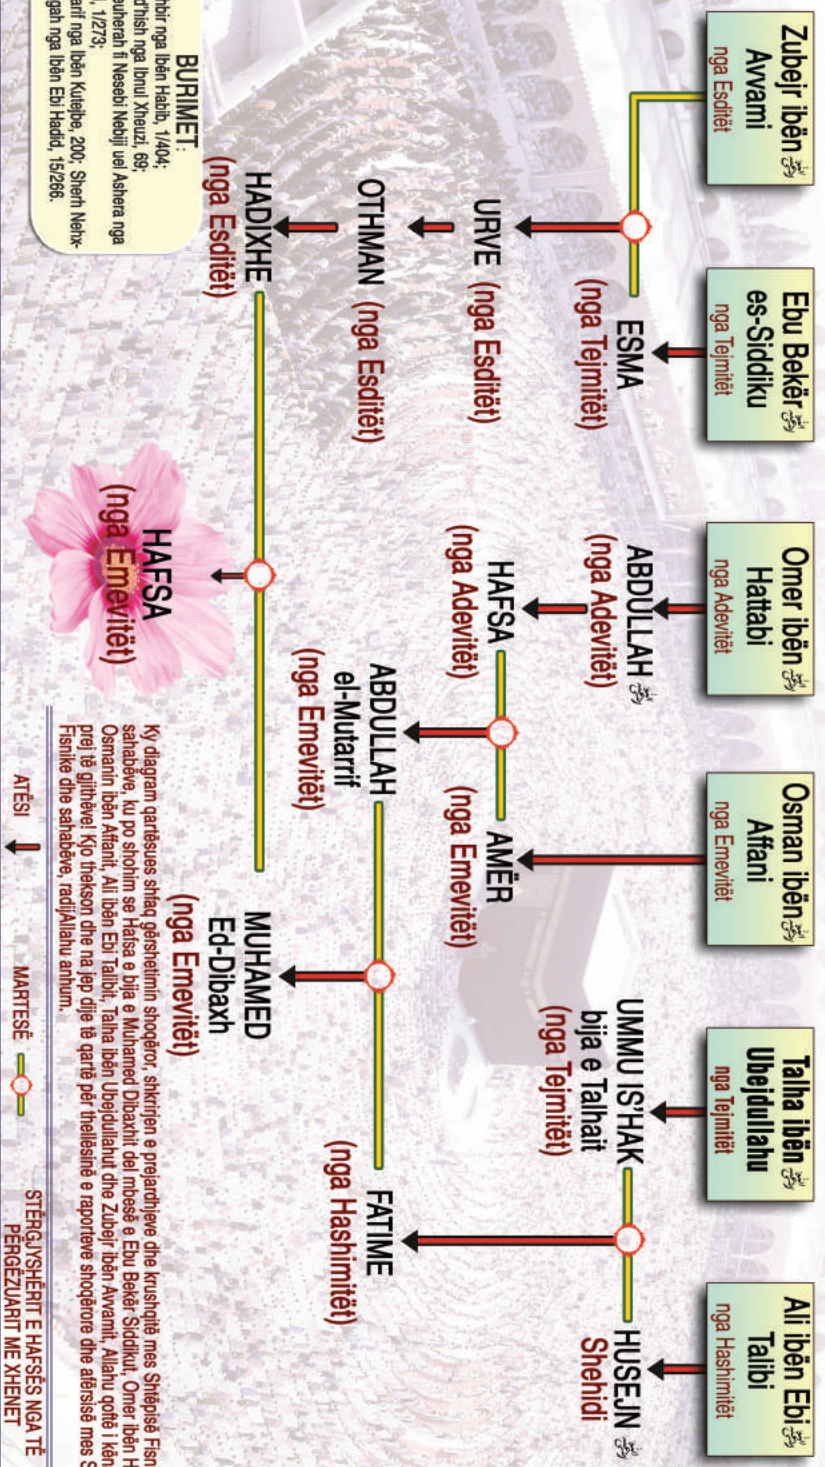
Zubejr ibën Avvami
nga Esditët

Ebu Bekër es-Siddiku
nga Tejmitët

Omer ibën Hattabi
nga Adevitët

Osman ibën Affani
nga Emevitët

Talha ibën Ubejdullahu
nga Tejmitët

Ali ibën Ebi Talibi
nga Hashimitët

ESMA (nga Tejmitët)

URVE (nga Esditët)

OTHMAN (nga Esditët)

HADIXHE (nga Esditët)

ABDULLAH (nga Adevitët)

HAFSA (nga Adevitët)

AMËR (nga Emevitët)

ABDULLAH el-Mutarrif (nga Emevitët)

UMMU IS'HAK bija e Talhait (nga Tejmitët)

HUSEJN Shehidi

FATIME (nga Hashimitët)

MUHAMED Ed-Dibaxh (nga Emevitët)

HAFSA (nga Emevitët)

BURIMET:
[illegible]bhir nga Ibën Habib, 1/404; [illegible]d'hish nga Ibnul Xheuzi, 69; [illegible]uherah fi Nesebi Nebiji uel Ashera nga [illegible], 1/273; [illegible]arif nga Ibën Kutejbe, 200; Sherh Nehx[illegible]gah nga Ibën Ebi Hadid, 15/266.

Ky diagram qartësues shfaq gërshetimin shoqëror, shkrirjen e prejardhjeve dhe krushqitë mes Shtëpisë Fisn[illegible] sahabëve, ku po shohim se Hafsa e bija e Muhamed Dibaxhit del mbesë e Ebu Bekër Siddikut, Omer ibën H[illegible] Osmanin ibën Affanit, Ali ibën Ebi Talibit, Talha ibën Ubejdullahut dhe Zubejr ibën Avvamit, Allahu qoftë i kën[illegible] prej të gjithëve! Kjo theksn dhe na jep dije të qartë për thellësinë e raporteve shoqërore dhe afërsisë mes S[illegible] Fisnike dhe sahabëve, radijAllahu anhum.

ATËSI

MARTESË

STËRGJYSHËRIT E HAFSËS NGA TË PËRGËZUARIT ME XHENET